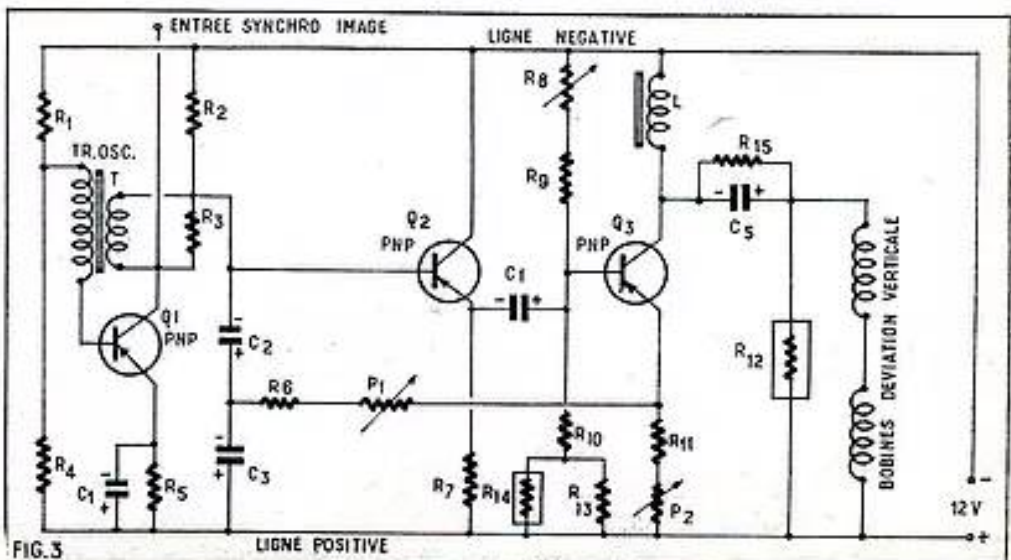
ENTREE SYNCHRO IMAGE
LIGNE NEGATIVE
$R_1$
$R_2$
TR. OSC.
T
$R_3$
$R_8$
$R_9$
L
$R_{15}$
$C_5$
Q2
PNP
Q3
PNP
$C_1$
Q1
PNP
$C_2$
$R_{12}$
BOBINES DEVIATION VERTICALE
R6
$P_1$
$R_{10}$
$R_{11}$
$R_4$
$C_1$
$R_5$
$C_3$
$R_7$
$R_{14}$
R 13
$P_2$
12 V
FIG.3
LIGNE POSITIVE